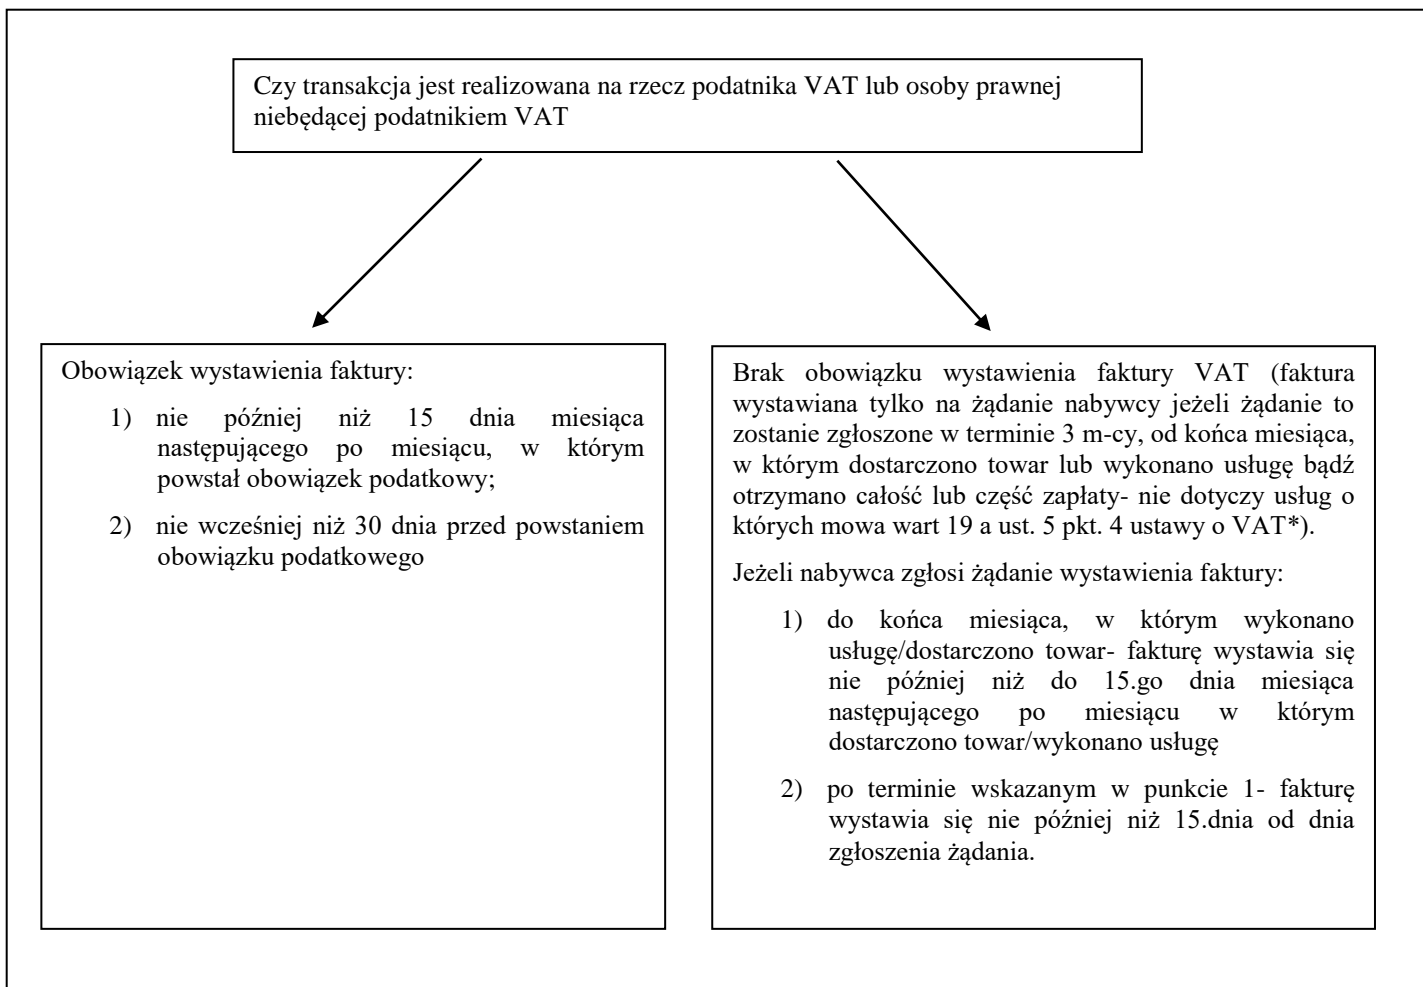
Czy transakcja jest realizowana na rzecz podatnika VAT lub osoby prawnej niebędącej podatnikiem VAT

Obowiązek wystawienia faktury:

1) nie później niż 15 dnia miesiąca następującego po miesiącu, w którym powstał obowiązek podatkowy;

2) nie wcześniej niż 30 dnia przed powstaniem obowiązku podatkowego

Brak obowiązku wystawienia faktury VAT (faktura wystawiana tylko na żądanie nabywcy jeżeli żądanie to zostanie zgłoszone w terminie 3 m-cy, od końca miesiąca, w którym dostarczono towar lub wykonano usługę bądź otrzymano całość lub część zapłaty- nie dotyczy usług o których mowa wart 19 a ust. 5 pkt. 4 ustawy o VAT*).

Jeżeli nabywca zgłosi żądanie wystawienia faktury:

1) do końca miesiąca, w którym wykonano usługę/dostarczono towar- fakturę wystawia się nie później niż do 15.go dnia miesiąca następującego po miesiącu w którym dostarczono towar/wykonano usługę

2) po terminie wskazanym w punkcie 1- fakturę wystawia się nie później niż 15.dnia od dnia zgłoszenia żądania.